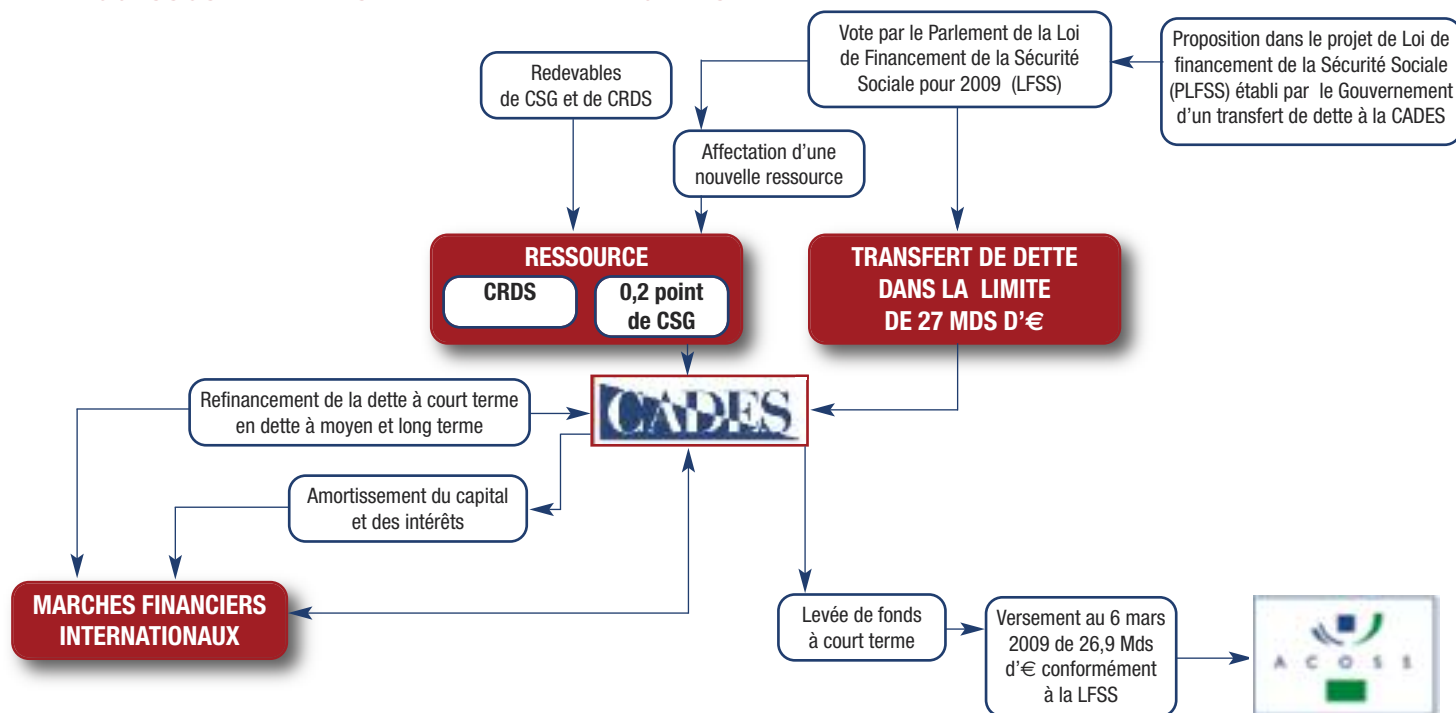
Vote par le Parlement de la Loi de Financement de la Sécurité Sociale pour 2009 (LFSS)

Proposition dans le projet de Loi de financement de la Sécurité Sociale (PLFSS) établi par le Gouvernement d'un transfert de dette à la CADES

Redevables de CSG et de CRDS

Affectation d'une nouvelle ressource

RESSOURCE

CRDS

0,2 point de CSG

TRANSFERT DE DETTE DANS LA LIMITE DE 27 MDS D'€

Refinancement de la dette à court terme en dette à moyen et long terme

CADES

Amortissement du capital et des intérêts

MARCHES FINANCIERS INTERNATIONAUX

Levée de fonds à court terme

Versement au 6 mars 2009 de 26,9 Mds d'€ conformément à la LFSS

A C O S S